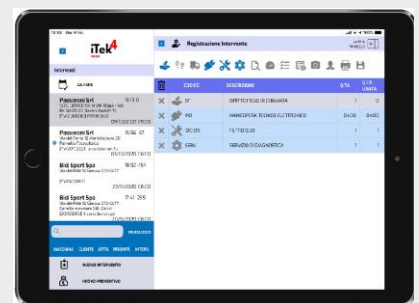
iTek4

Interventi

Passaroni Srl

Passaroni Srl

Bidi Sport Spa

Bidi Sport Spa

Registrazione Intervento

CODICE	DESCRIZIONE	QTA

DIRITTO FISSO DI CHIAMATA

MANODOPERA TECNICO ELETTRONICO

FILTRO OLIO

SERVIZIO DI DIAGNOSTICA

NUOVO INTERVENTO

NUOVO PREVENTIVO